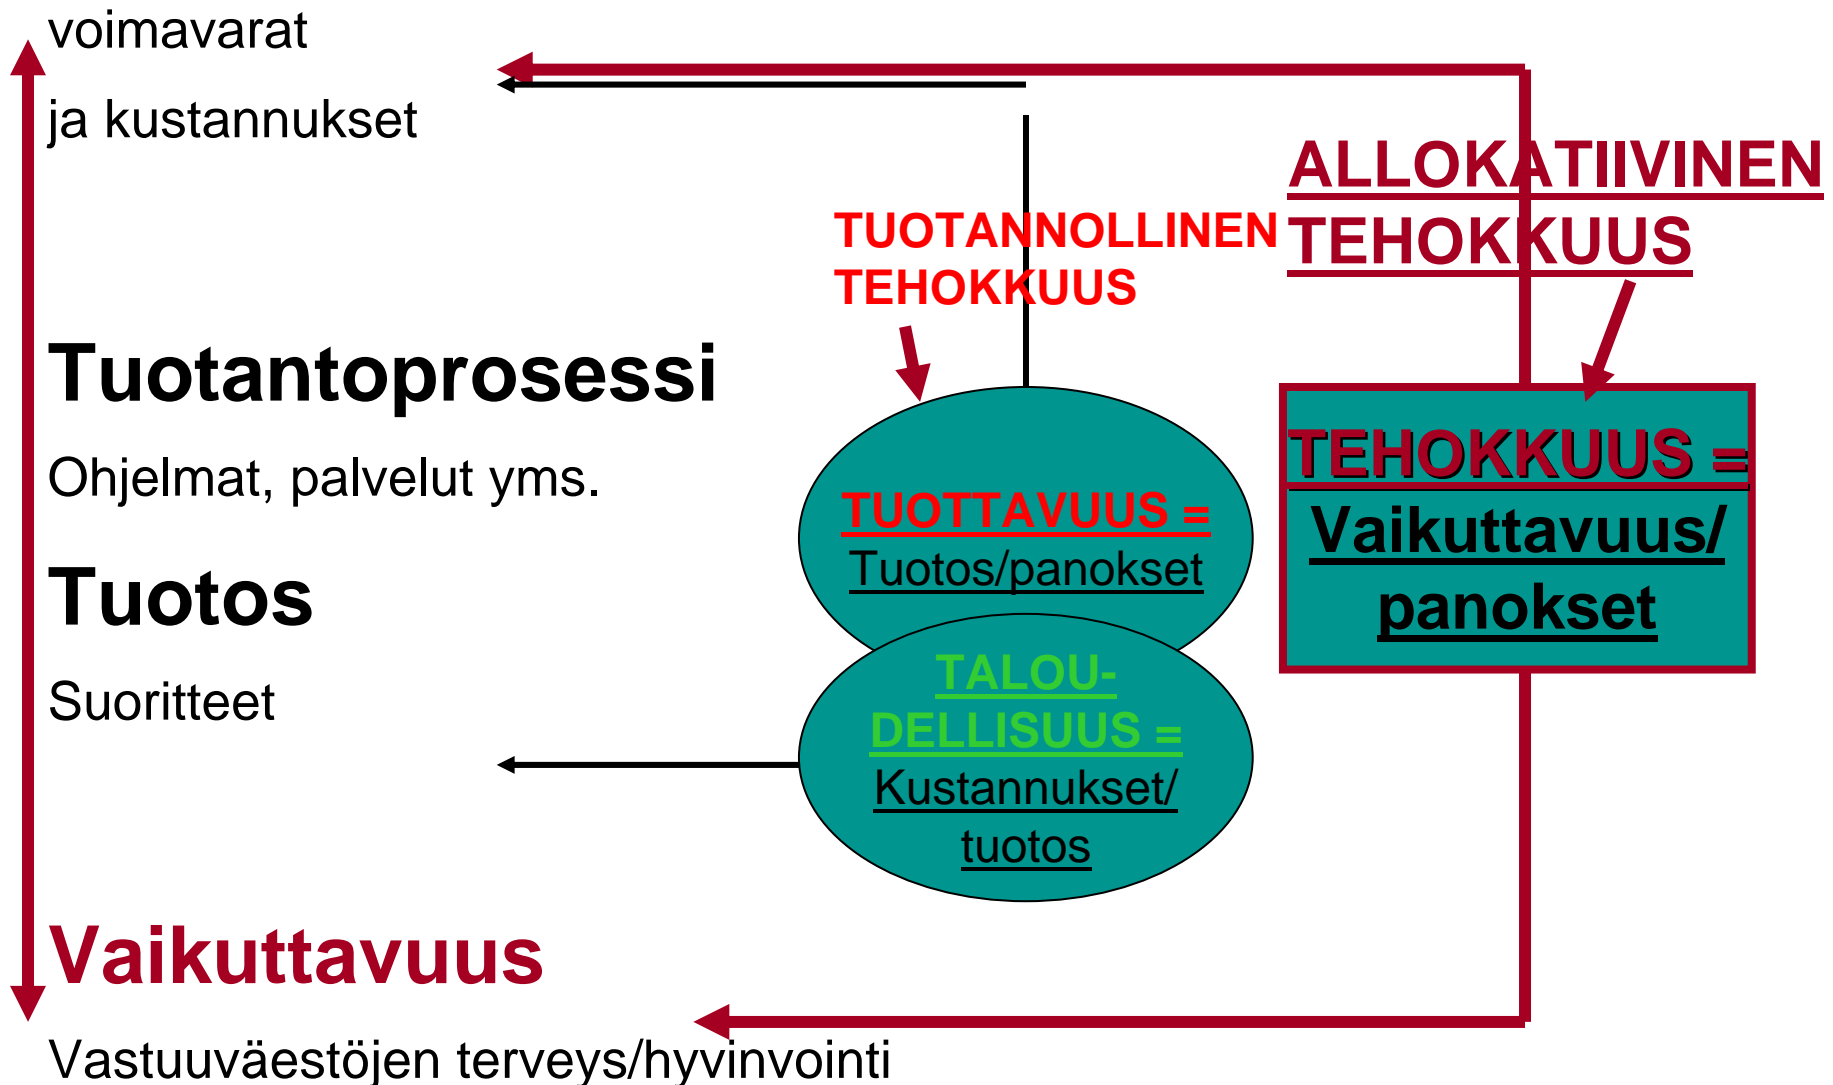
voimavarat

ja kustannukset

ALLOKATIIVINEN TEHOKKUUS

TUOTANNOLLINEN TEHOKKUUS

Tuotantoprosessi

Ohjelmat, palvelut yms.

TUOTTAVUUS = Tuotos/panokset

TEHOKKUUS = Vaikuttavuus/ panokset

Tuotos

Suoritteet

TALOU-DELLISUUS = Kustannukset/ tuotos

Vaikuttavuus

Vastuuväestöjen terveys/hyvinvointi